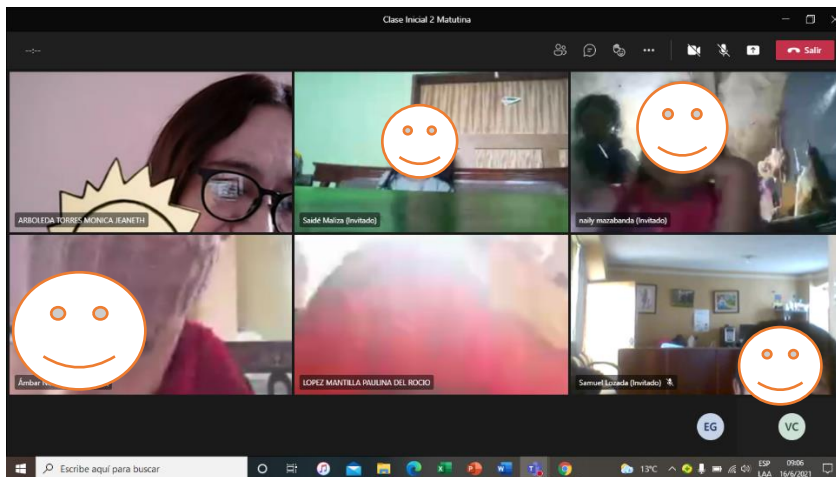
Clase Inicial 2 Matutina

Salir

ARBOLEDA TORRES MONICA JEANETH

Saidé Maliza (Invitado)

naily mazabanda (Invitado)

Ámbar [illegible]

LOPEZ MANTILLA PAULINA DEL ROCIO

Samuel Lozada (Invitado)

EG

VC

Escribe aquí para buscar

13°C

ESP LAA

09:06 16/6/2021